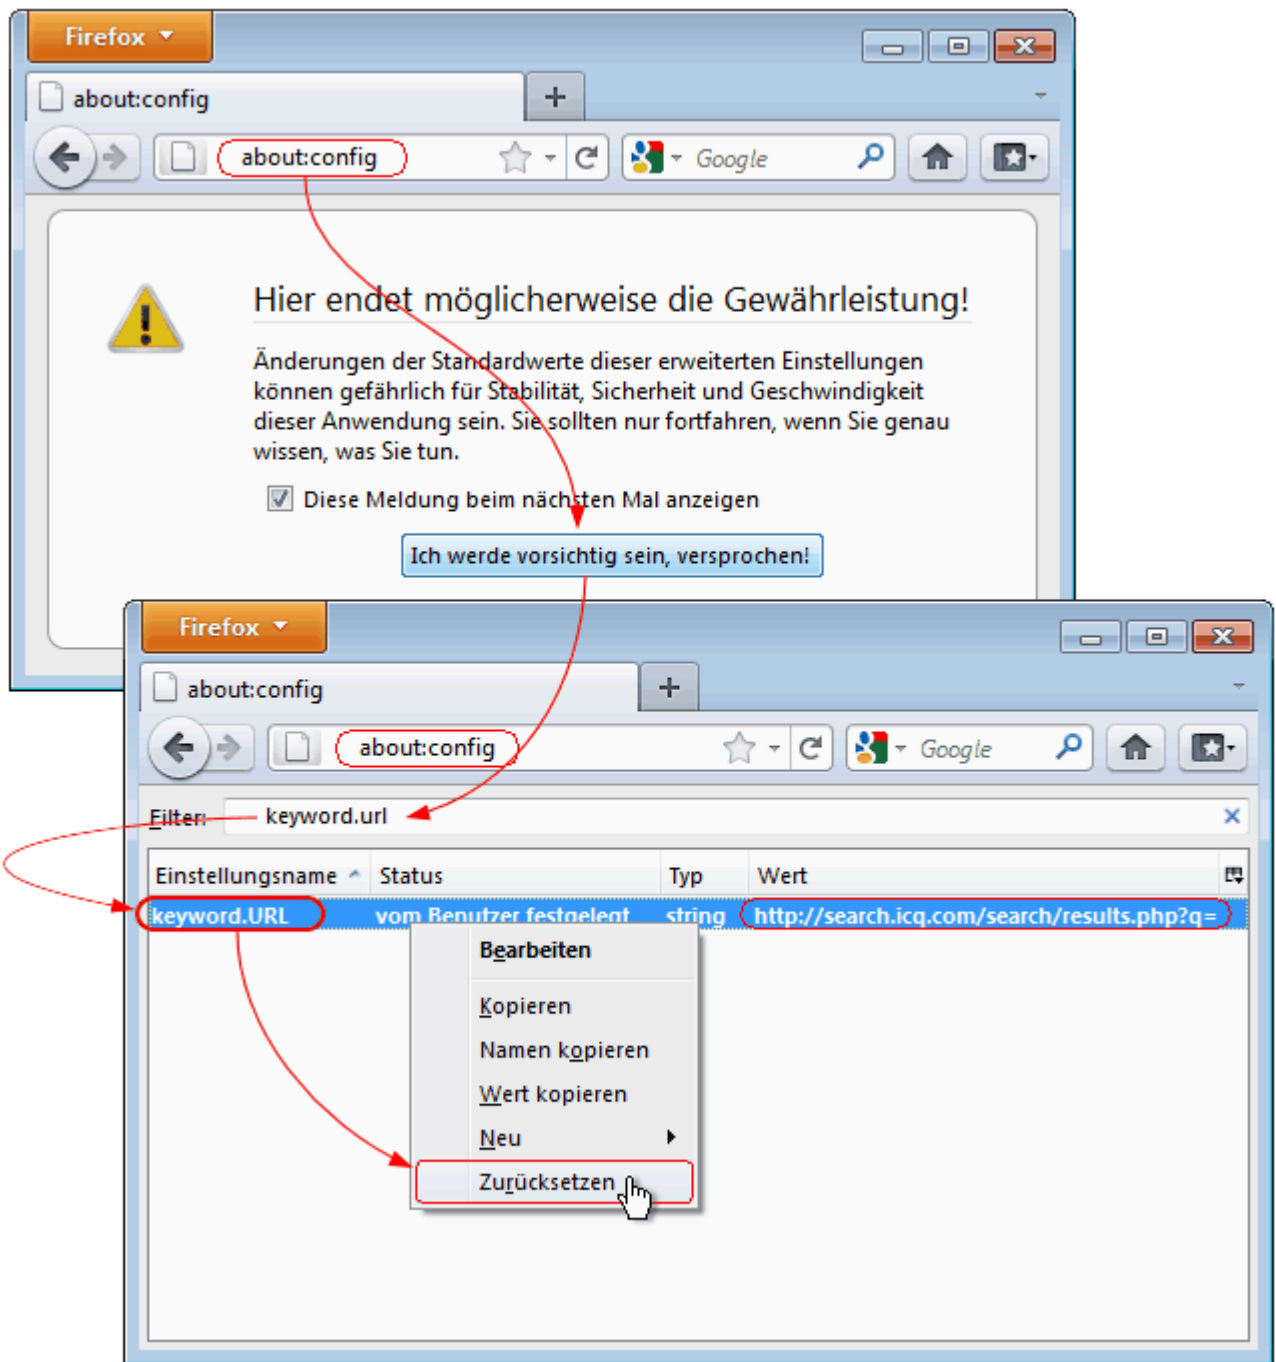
Firefox

about:config

+

about:config

Google

Hier endet möglicherweise die Gewährleistung!

Änderungen der Standardwerte dieser erweiterten Einstellungen können gefährlich für Stabilität, Sicherheit und Geschwindigkeit dieser Anwendung sein. Sie sollten nur fortfahren, wenn Sie genau wissen, was Sie tun.

Diese Meldung beim nächsten Mal anzeigen

Ich werde vorsichtig sein, versprochen!

Firefox

about:config

+

about:config

Google

Filter: keyword.url

| Einstellungsname | Status | Typ | Wert |
|---|---|---|---|
| keyword.URL | vom Benutzer festgelegt | string | http://search.icq.com/search/results.php?q= |

Bearbeiten

Kopieren

Namen kopieren

Wert kopieren

Neu

Zurücksetzen